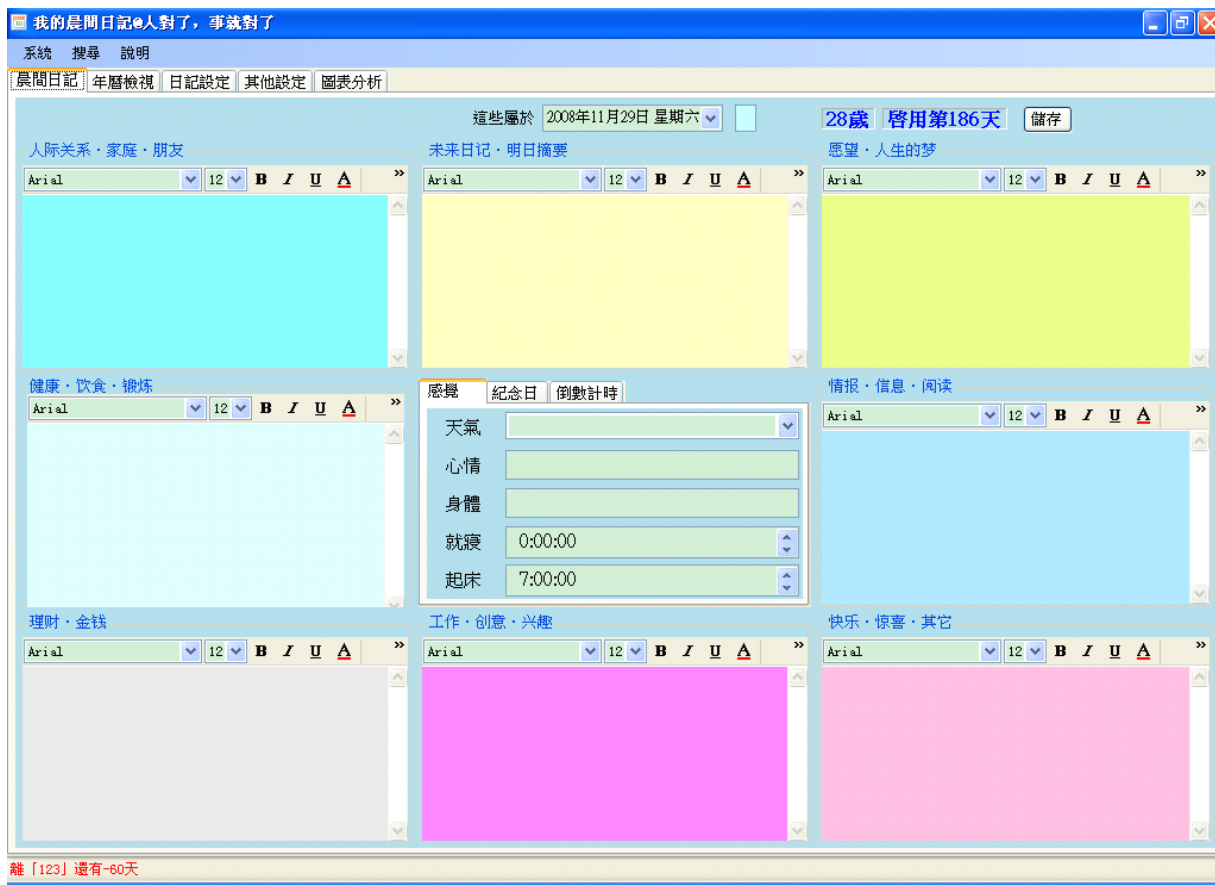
我的晨間日記@人對了，事就對了

系統 搜尋 說明

晨間日記 年曆檢視 日記設定 其他設定 圖表分析

這些屬於 2008年11月29日 星期六 28歲 啓用第186天 儲存

人际关系・家庭・朋友
Arial 12 B I U A »

未来日记・明日摘要
Arial 12 B I U A »

愿望・人生的梦
Arial 12 B I U A »

健康・饮食・锻炼
Arial 12 B I U A »

感覺 紀念日 倒數計時
天氣
心情
身體
就寢 0:00:00
起床 7:00:00

情报・信息・阅读
Arial 12 B I U A »

理财・金钱
Arial 12 B I U A »

工作・创意・兴趣
Arial 12 B I U A »

快乐・惊喜・其它
Arial 12 B I U A »

離「123」還有-60天